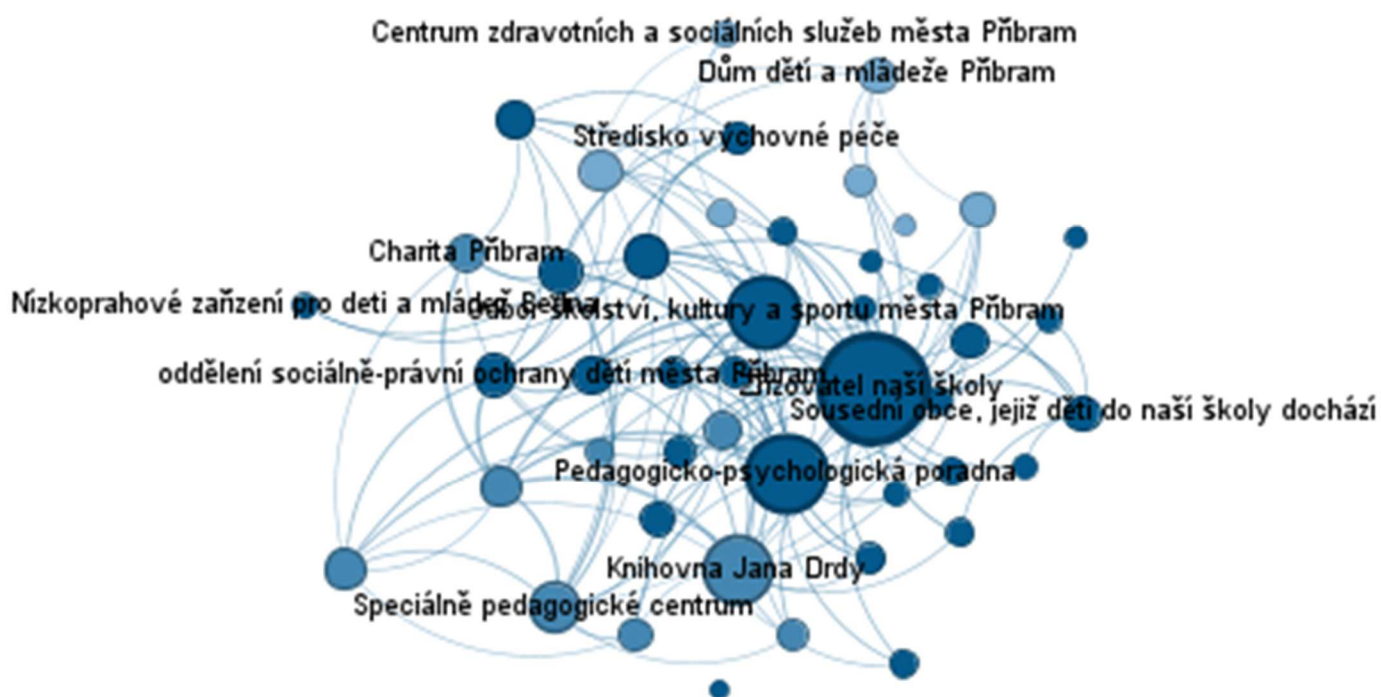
Centrum zdravotních a sociálních služeb města Příbram

Dům dětí a mládeže Příbram

Středisko výchovné péče

Charita Příbram

Nízkoprahové zařízení pro deti a mládež Bedna

Odbor školství, kultury a sportu města Příbram

oddělení sociálně-právní ochrany dětí města Příbram

Zřizovatel naší školy

Sousední obce, jejíž děti do naší školy dochází

Pedagogicko-psychologická poradna

Knihovna Jana Drdy

Speciálně pedagogické centrum